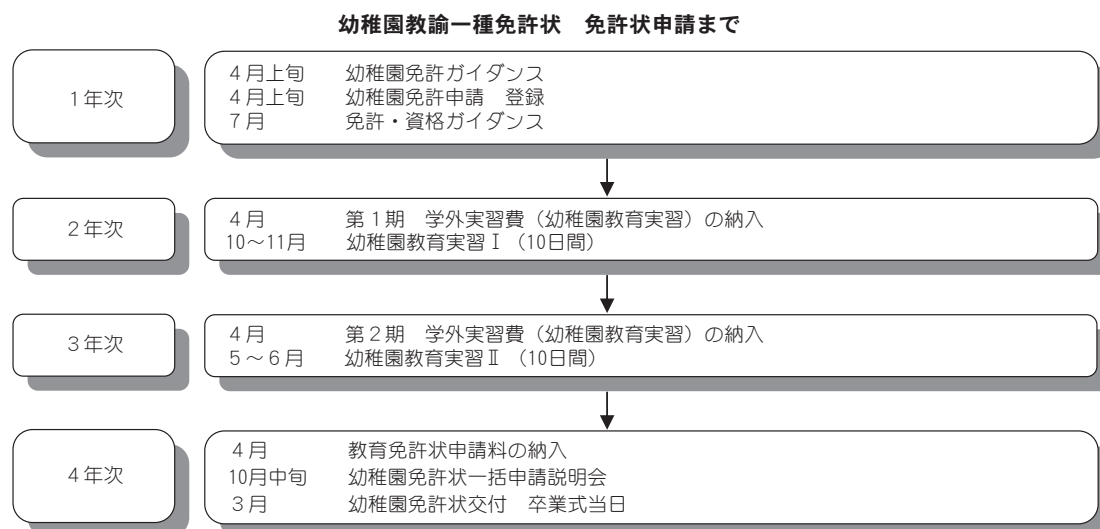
幼稚園教諭一種免許状　免許状申請まで

1年次

4月上旬　幼稚園免許ガイダンス
4月上旬　幼稚園免許申請　登録
7月　免許・資格ガイダンス

2年次

4月　第1期　学外実習費（幼稚園教育実習）の納入
10～11月　幼稚園教育実習Ⅰ（10日間）

3年次

4月　第2期　学外実習費（幼稚園教育実習）の納入
5～6月　幼稚園教育実習Ⅱ（10日間）

4年次

4月　教育免許状申請料の納入
10月中旬　幼稚園免許状一括申請説明会
3月　幼稚園免許状交付　卒業式当日